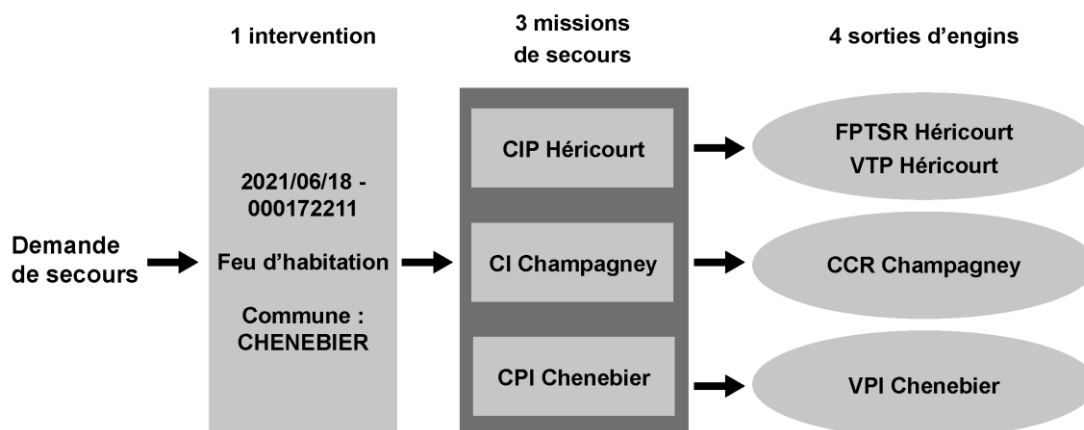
1 intervention

3 missions de secours

4 sorties d’engins

Demande de secours

2021/06/18 - 000172211

Feu d’habitation

Commune : CHENEBIER

CIP Héricourt

CI Champagney

CPI Chenebier

FPTSR Héricourt
VTP Héricourt

CCR Champagney

VPI Chenebier